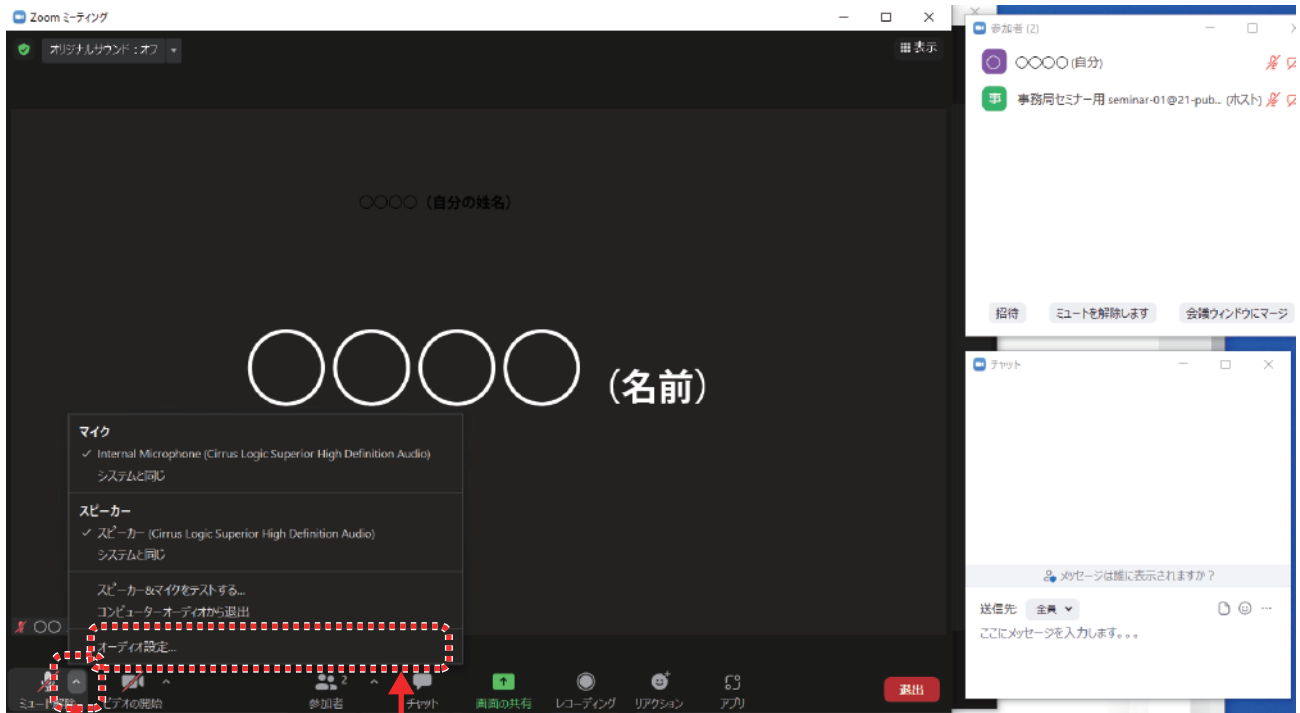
Zoom ミーティング

オリジナルサウンド：オフ

表示

〇〇〇〇（自分の姓名）

〇〇〇〇（名前）

マイク
✓ Internal Microphone (Cirrus Logic Superior High Definition Audio)
システムと同じ

スピーカー
✓ スピーカー (Cirrus Logic Superior High Definition Audio)
システムと同じ

スピーカー&マイクをテストする...
コンピューターオーディオから退出
オーディオ設定...

〇〇

ミュート解除 ビデオの開始 参加者 2 チャット 画面の共有 レコーディング リアクション アプリ 退出

参加者 (2)
〇〇〇〇 (自分)
事 事務局セミナー用 seminar-01@21-pub... (ホスト)

招待 ミュートを解除します 会議ウィンドウにマージ

チャット

メッセージは誰に表示されますか？
送信先: 全員
ここにメッセージを入力します。。。